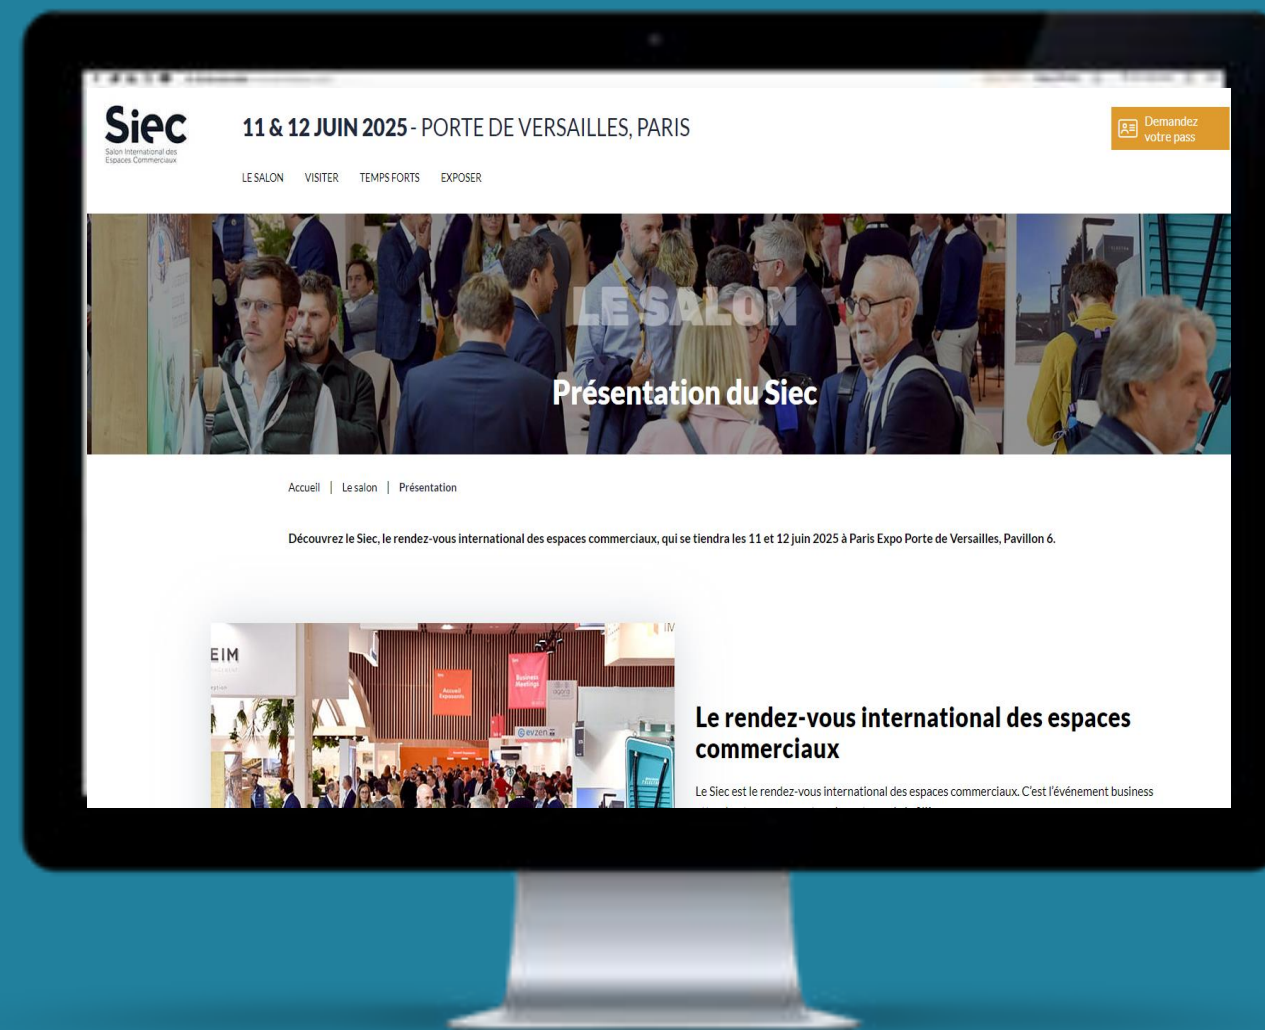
Siec
Salon International des Espaces Commerciaux

11 & 12 JUIN 2025 - PORTE DE VERSAILLES, PARIS

Demandez votre pass

LE SALON VISITER TEMPS FORTS EXPOSER

LE SALON

Présentation du Siec

Accueil | Le salon | Présentation

Découvrez le Siec, le rendez-vous international des espaces commerciaux, qui se tiendra les 11 et 12 juin 2025 à Paris Expo Porte de Versailles, Pavillon 6.

EIM

Accueil Exposants

Business Meetings

evzen

Le rendez-vous international des espaces commerciaux

Le Siec est le rendez-vous international des espaces commerciaux. C'est l'événement business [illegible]